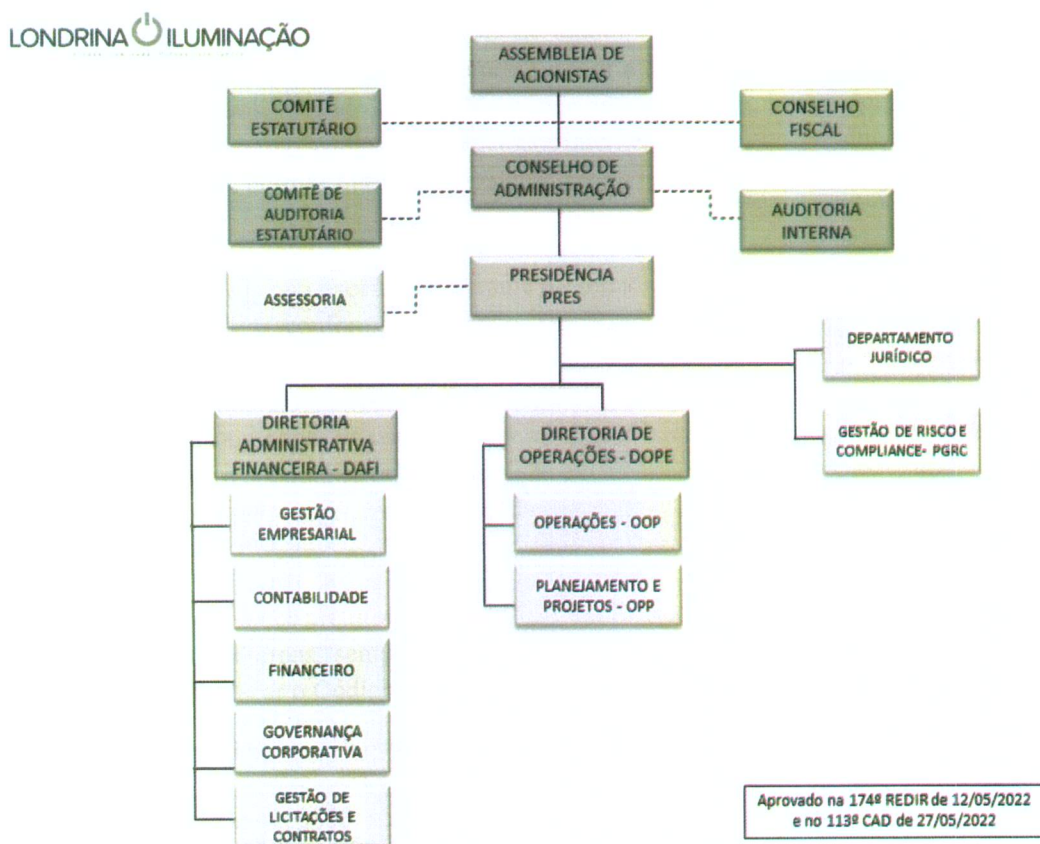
LONDRINA ILUMINAÇÃO

ASSEMBLEIA DE ACIONISTAS

COMITÊ ESTATUTÁRIO

CONSELHO FISCAL

CONSELHO DE ADMINISTRAÇÃO

COMITÊ DE AUDITORIA ESTATUTÁRIO

AUDITORIA INTERNA

ASSESSORIA

PRESIDÊNCIA PRES

DEPARTAMENTO JURÍDICO

GESTÃO DE RISCO E COMPLIANCE- PGRC

DIRETORIA ADMINISTRATIVA FINANCEIRA - DAFI

DIRETORIA DE OPERAÇÕES - DOPE

GESTÃO EMPRESARIAL

OPERAÇÕES - OOP

CONTABILIDADE

PLANEJAMENTO E PROJETOS - OPP

FINANCEIRO

GOVERNANÇA CORPORATIVA

GESTÃO DE LICITAÇÕES E CONTRATOS

Aprovado na 174ª REDIR de 12/05/2022 e no 113º CAD de 27/05/2022